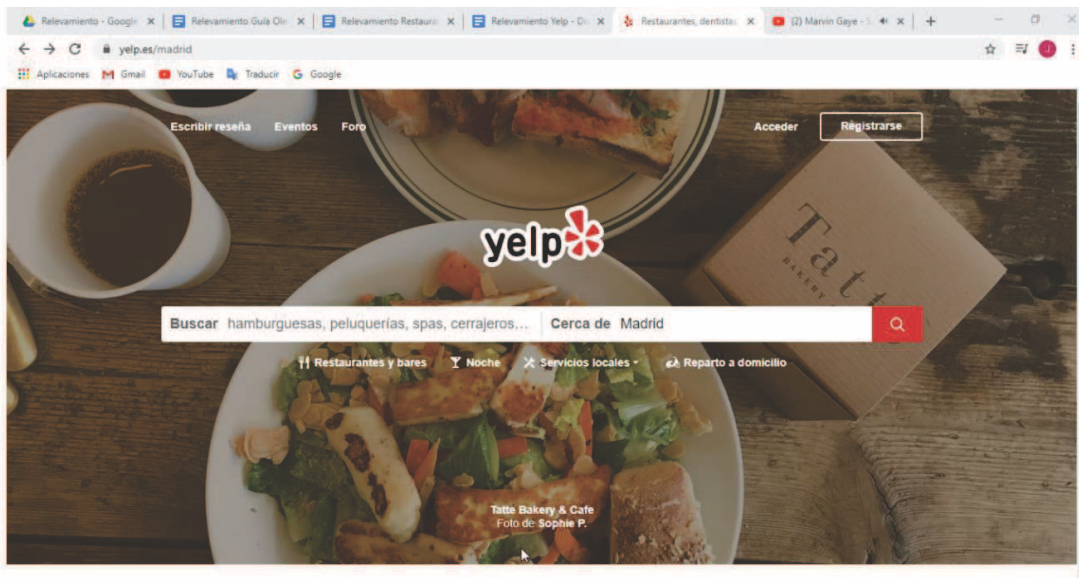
Relevamiento - Googl ×
Relevamiento Guía Ol ×
Relevamiento Restaura ×
Relevamiento Yelp - D ×
Restaurantes, dentista ×
(2) Marvin Gaye - ×
+

yelp.es/madrid

Aplicaciones
Gmail
YouTube
Traducir
Google

Escribir reseña
Eventos
Foro
Acceder
Registrarse

yelp

Buscar hamburguesas, peluquerías, spas, cerrajeros...
Cerca de Madrid

Restaurantes y bares
Noche
Servicios locales
Reparto a domicilio

Tatte Bakery & Cafe
Foto de Sophie P.

Tatt
BAKERY